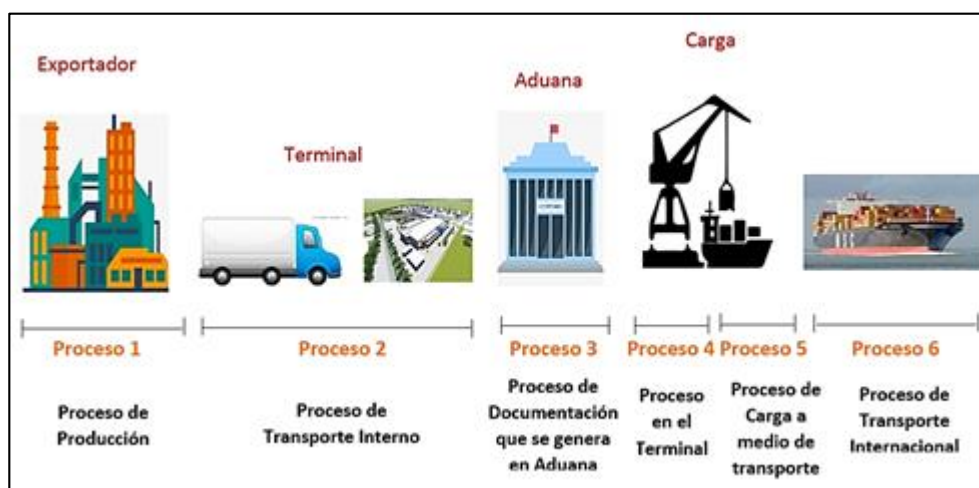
Exportador

Terminal

Aduana

Carga

Proceso 1

Proceso de Producción

Proceso 2

Proceso de Transporte Interno

Proceso 3

Proceso de Documentación que se genera en Aduana

Proceso 4

Proceso en el Terminal

Proceso 5

Proceso de Carga a medio de transporte

Proceso 6

Proceso de Transporte Internacional